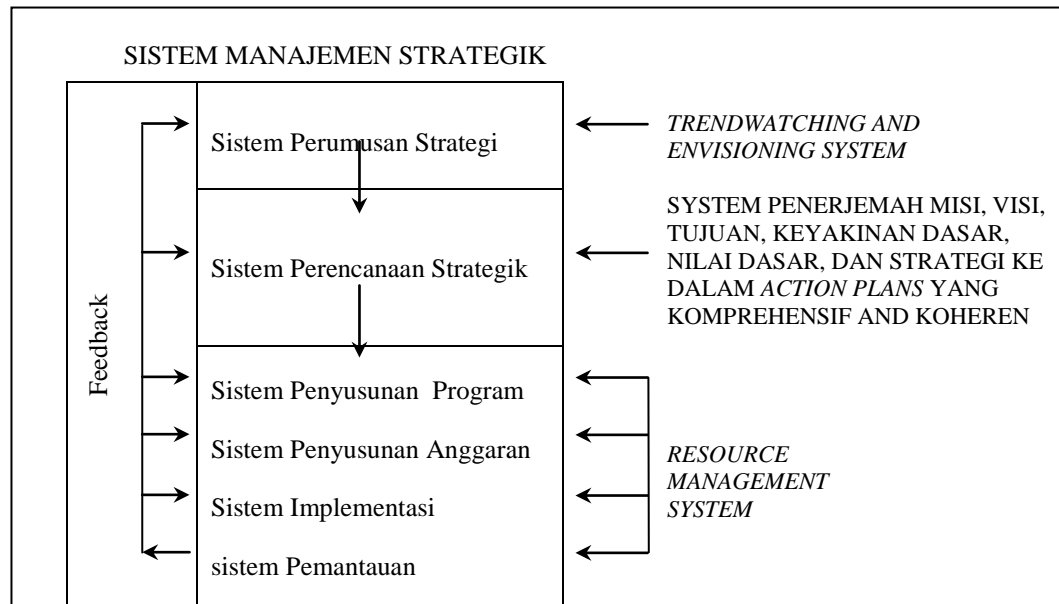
SISTEM MANAJEMEN STRATEGIK

Feedback

Sistem Perumusan Strategi

*TRENDWATCHING AND ENVISIONING SYSTEM*

Sistem Perencanaan Strategik

SYSTEM PENERJEMAH MISI, VISI, TUJUAN, KEYAKINAN DASAR, NILAI DASAR, DAN STRATEGI KE DALAM *ACTION PLANS* YANG KOMPREHENSIF AND KOHEREN

Sistem Penyusunan Program

Sistem Penyusunan Anggaran

Sistem Implementasi

sistem Pemantauan

*RESOURCE MANAGEMENT SYSTEM*